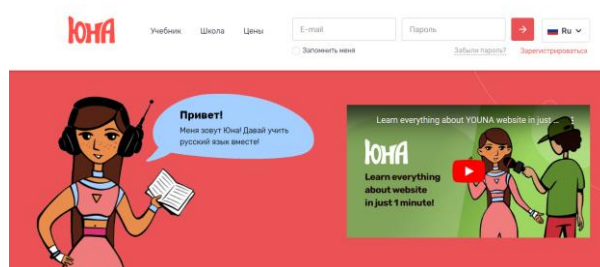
Юна

Учебник Школа Цены

E-mail

Пароль

→

Ru

Запомнить меня

Забыли пароль?

Зарегистрироваться

Привет!

Меня зовут Юна! Давай учить русский язык вместе!

Learn everything about YOUNA website in just ...

Юна

Learn everything about website in just 1 minute!